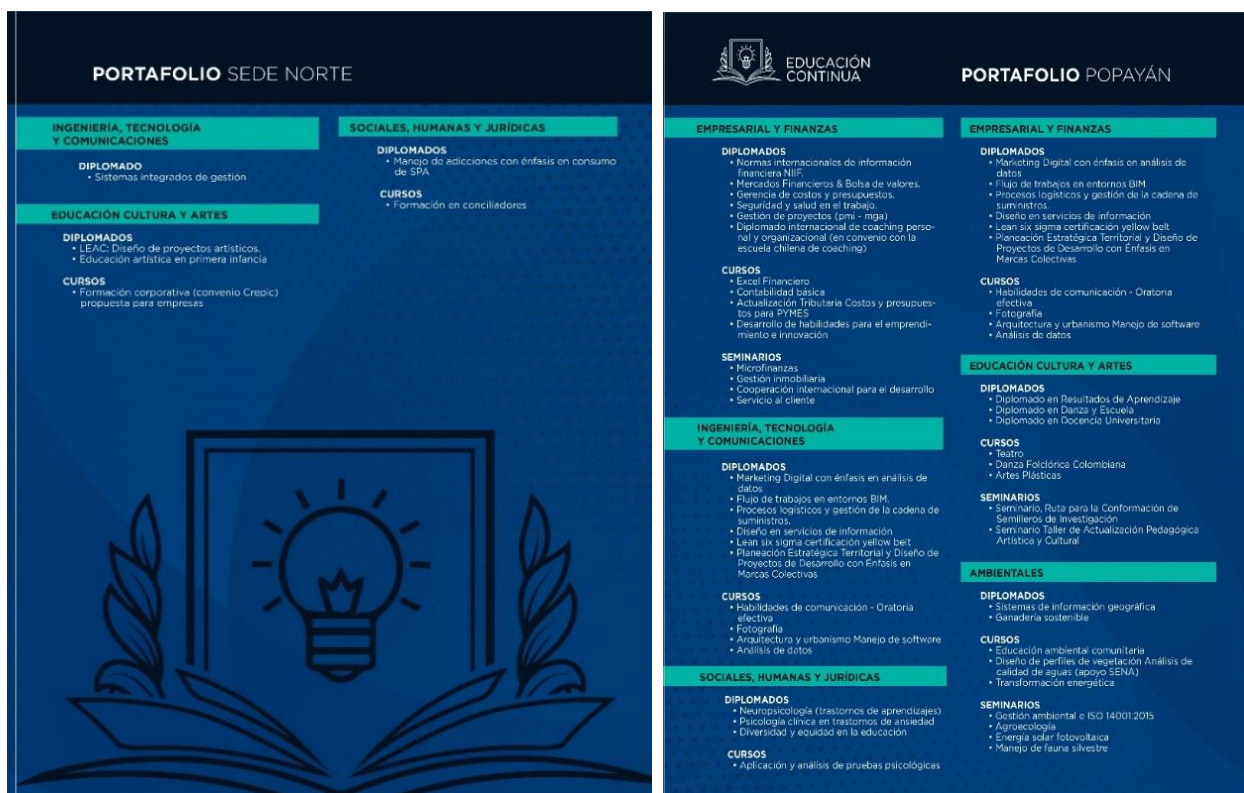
PORTAFOLIO SEDE NORTE

INGENIERÍA, TECNOLOGÍA Y COMUNICACIONES

DIPLOMADO
• Sistemas integrados de gestión

EDUCACIÓN CULTURA Y ARTES

DIPLOMADOS
• LEAC: Diseño de proyectos artísticos.
• Educación artística en primera infancia

CURSOS
• Formación corporativa (convenio Crepic) propuesta para empresas

SOCIALES, HUMANAS Y JURÍDICAS

DIPLOMADOS
• Manejo de adicciones con énfasis en consumo de SPA

CURSOS
• Formación en conciliadores

EDUCACIÓN CONTINUA

PORTAFOLIO POPAYÁN

EMPRESARIAL Y FINANZAS

DIPLOMADOS
• Normas internacionales de información financiera NIIF.
• Mercados Financieros & Bolsa de valores.
• Gerencia de costos y presupuestos.
• Seguridad y salud en el trabajo.
• Gestión de proyectos (pmi - mga)
• Diplomado internacional de coaching personal y organizacional (en convenio con la escuela chilena de coaching)

CURSOS
• Excel Financiero
• Contabilidad básica
• Actualización Tributaria Costos y presupuestos para PYMES
• Desarrollo de habilidades para el emprendimiento e innovación

SEMINARIOS
• Microfinanzas
• Gestión inmobiliaria
• Cooperación internacional para el desarrollo
• Servicio al cliente

INGENIERÍA, TECNOLOGÍA Y COMUNICACIONES

DIPLOMADOS
• Marketing Digital con énfasis en análisis de datos
• Flujo de trabajos en entornos BIM.
• Procesos logísticos y gestión de la cadena de suministros.
• Diseño en servicios de información
• Lean six sigma certificación yellow belt
• Planeación Estratégica Territorial y Diseño de Proyectos de Desarrollo con Énfasis en Marcas Colectivas

CURSOS
• Habilidades de comunicación - Oratoria efectiva
• Fotografía
• Arquitectura y urbanismo Manejo de software
• Análisis de datos

SOCIALES, HUMANAS Y JURÍDICAS

DIPLOMADOS
• Neuropsicología (trastornos de aprendizajes)
• Psicología clínica en trastornos de ansiedad
• Diversidad y equidad en la educación

CURSOS
• Aplicación y análisis de pruebas psicológicas

EMPRESARIAL Y FINANZAS

DIPLOMADOS
• Marketing Digital con énfasis en análisis de datos
• Flujo de trabajos en entornos BIM.
• Procesos logísticos y gestión de la cadena de suministros.
• Diseño en servicios de información
• Lean six sigma certificación yellow belt
• Planeación Estratégica Territorial y Diseño de Proyectos de Desarrollo con Énfasis en Marcas Colectivas

CURSOS
• Habilidades de comunicación - Oratoria efectiva
• Fotografía
• Arquitectura y urbanismo Manejo de software
• Análisis de datos

EDUCACIÓN CULTURA Y ARTES

DIPLOMADOS
• Diplomado en Resultados de Aprendizaje
• Diplomado en Danza y Escuela
• Diplomado en Docencia Universitaria

CURSOS
• Teatro
• Danza Folclórica Colombiana
• Artes Plásticas

SEMINARIOS
• Seminario, Ruta para la Conformación de Semilleros de Investigación
• Seminario Taller de Actualización Pedagógica Artística y Cultural

AMBIENTALES

DIPLOMADOS
• Sistemas de información geográfica
• Ganadería sostenible

CURSOS
• Educación ambiental comunitaria
• Diseño de perfiles de vegetación Análisis de calidad de aguas (apoyo SENA)
• Transformación energética

SEMINARIOS
• Gestión ambiental e ISO 14001:2015
• Agroecología
• Energía solar fotovoltaica
• Manejo de fauna silvestre